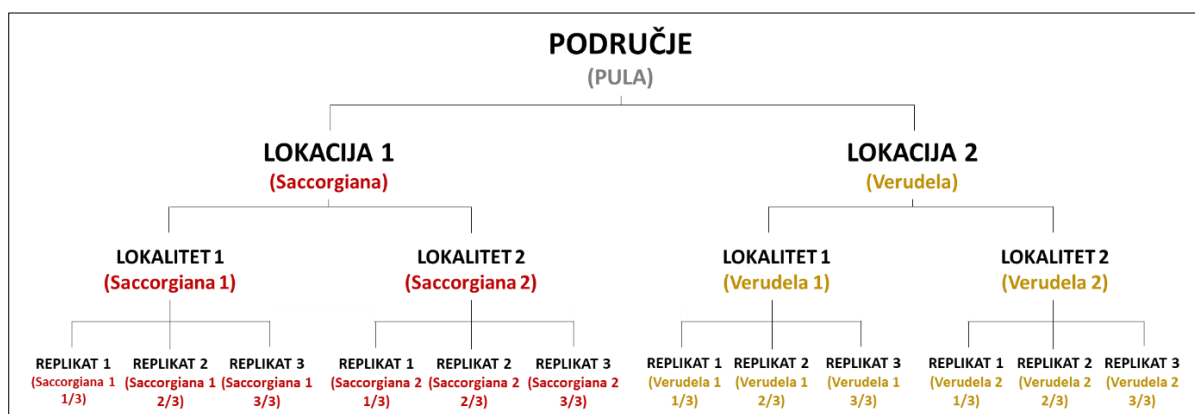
PODRUČJE
(PULA)

LOKACIJA 1
(Saccorgiana)

LOKACIJA 2
(Verudela)

LOKALITET 1
(Saccorgiana 1)

LOKALITET 2
(Saccorgiana 2)

LOKALITET 1
(Verudela 1)

LOKALITET 2
(Verudela 2)

REPLIKAT 1
(Saccorgiana 1 1/3)

REPLIKAT 2
(Saccorgiana 1 2/3)

REPLIKAT 3
(Saccorgiana 1 3/3)

REPLIKAT 1
(Saccorgiana 2 1/3)

REPLIKAT 2
(Saccorgiana 2 2/3)

REPLIKAT 3
(Saccorgiana 2 3/3)

REPLIKAT 1
(Verudela 1 1/3)

REPLIKAT 2
(Verudela 1 2/3)

REPLIKAT 3
(Verudela 1 3/3)

REPLIKAT 1
(Verudela 2 1/3)

REPLIKAT 2
(Verudela 2 2/3)

REPLIKAT 3
(Verudela 2 3/3)